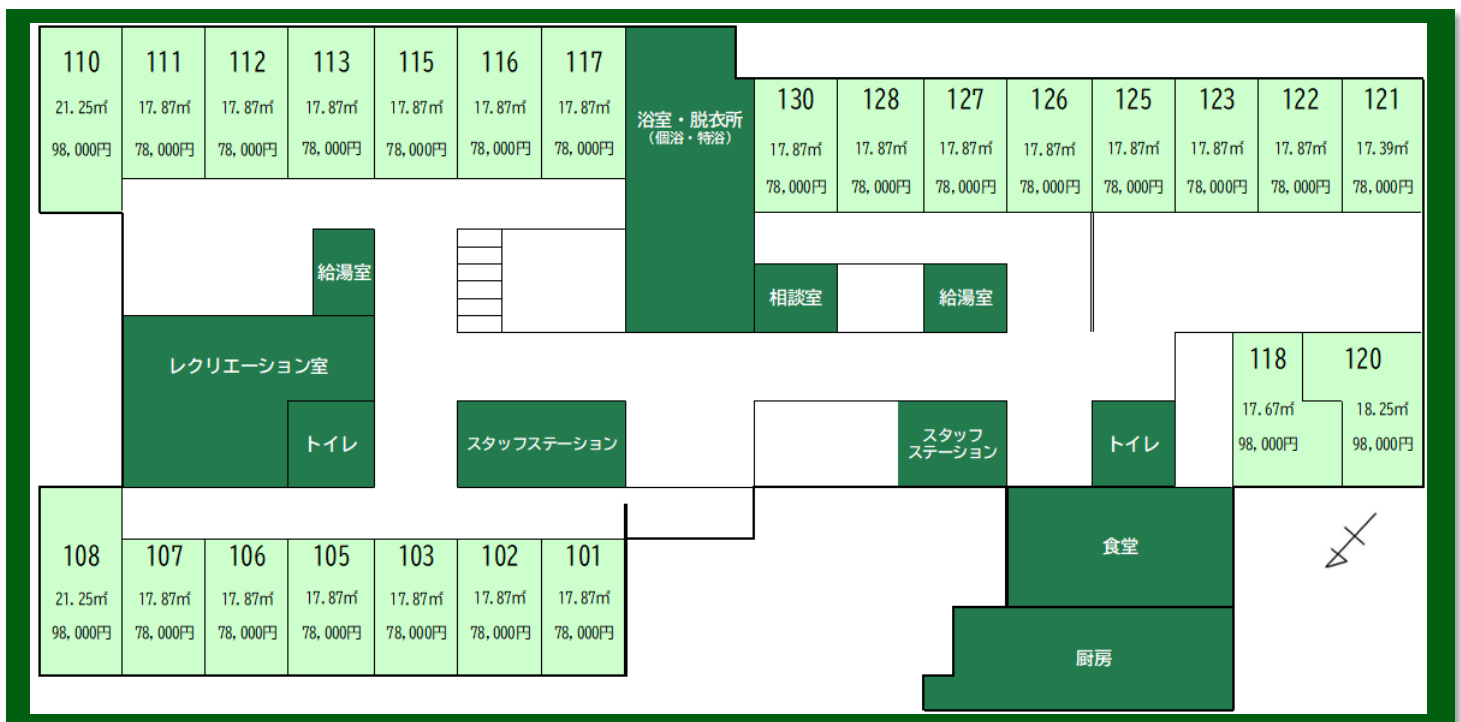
110
21.25㎡
98,000円

111
17.87㎡
78,000円

112
17.87㎡
78,000円

113
17.87㎡
78,000円

115
17.87㎡
78,000円

116
17.87㎡
78,000円

117
17.87㎡
78,000円

浴室・脱衣所
（個浴・特浴）

130
17.87㎡
78,000円

128
17.87㎡
78,000円

127
17.87㎡
78,000円

126
17.87㎡
78,000円

125
17.87㎡
78,000円

123
17.87㎡
78,000円

122
17.87㎡
78,000円

121
17.39㎡
78,000円

給湯室

相談室

給湯室

レクリエーション室

トイレ

スタッフステーション

スタッフステーション

トイレ

118
17.67㎡
98,000円

120
18.25㎡
98,000円

108
21.25㎡
98,000円

107
17.87㎡
78,000円

106
17.87㎡
78,000円

105
17.87㎡
78,000円

103
17.87㎡
78,000円

102
17.87㎡
78,000円

101
17.87㎡
78,000円

食堂

厨房